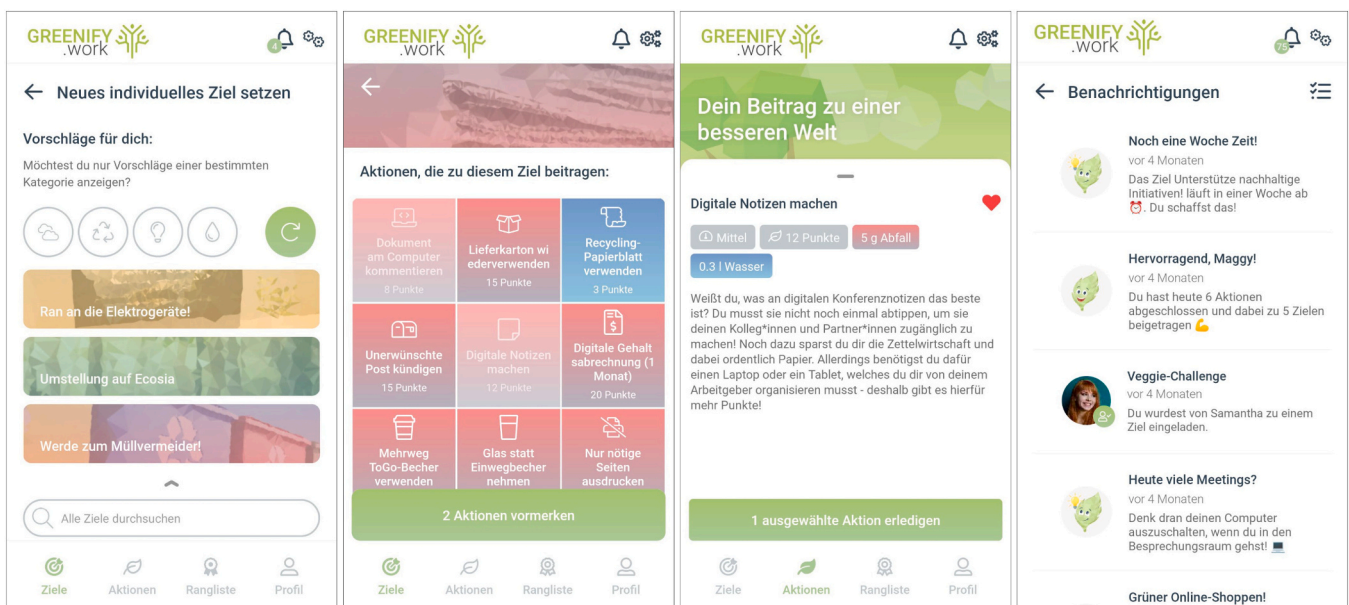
GREENIFY .work

4

← Neues individuelles Ziel setzen

Vorschläge für dich:

Möchtest du nur Vorschläge einer bestimmten Kategorie anzeigen?

Ran an die Elektrogeräte!

Umstellung auf Ecosia

Werde zum Müllvermeider!

Alle Ziele durchsuchen

Ziele Aktionen Rangliste Profil

GREENIFY .work

Aktionen, die zu diesem Ziel beitragen:

| Dokument am Computer kommentieren 8 Punkte | Lieferkarton wiederverwenden 15 Punkte | Recycling-Papierblatt verwenden 3 Punkte |
|---|---|---|
| Unerwünschte Post kündigen 15 Punkte | Digitale Notizen machen 12 Punkte | Digitale Gehaltsabrechnung (1 Monat) 20 Punkte |
| Mehrweg ToGo-Becher verwenden | Glas statt Einwegbecher nehmen | Nur nötige Seiten ausdrucken |

2 Aktionen vormerken

Ziele Aktionen Rangliste Profil

GREENIFY .work

Dein Beitrag zu einer besseren Welt

Digitale Notizen machen

Mittel 12 Punkte 5 g Abfall 0.3 l Wasser

Weißt du, was an digitalen Konferenznotizen das beste ist? Du musst sie nicht noch einmal abtippen, um sie deinen Kolleg*innen und Partner*innen zugänglich zu machen! Noch dazu sparst du dir die Zettelwirtschaft und dabei ordentlich Papier. Allerdings benötigst du dafür einen Laptop oder ein Tablet, welches du dir von deinem Arbeitgeber organisieren musst - deshalb gibt es hierfür mehr Punkte!

1 ausgewählte Aktion erledigen

Ziele Aktionen Rangliste Profil

GREENIFY .work

75

← Benachrichtigungen

Noch eine Woche Zeit!
vor 4 Monaten
Das Ziel Unterstütze nachhaltige Initiativen! läuft in einer Woche ab ⏰. Du schaffst das!

Hervorragend, Maggy!
vor 4 Monaten
Du hast heute 6 Aktionen abgeschlossen und dabei zu 5 Zielen beigetragen 💪

Veggie-Challenge
vor 4 Monaten
Du wurdest von Samantha zu einem Ziel eingeladen.

Heute viele Meetings?
vor 4 Monaten
Denk dran deinen Computer auszuschalten, wenn du in den Besprechungsraum gehst! 💻

Grüner Online-Shoppen!